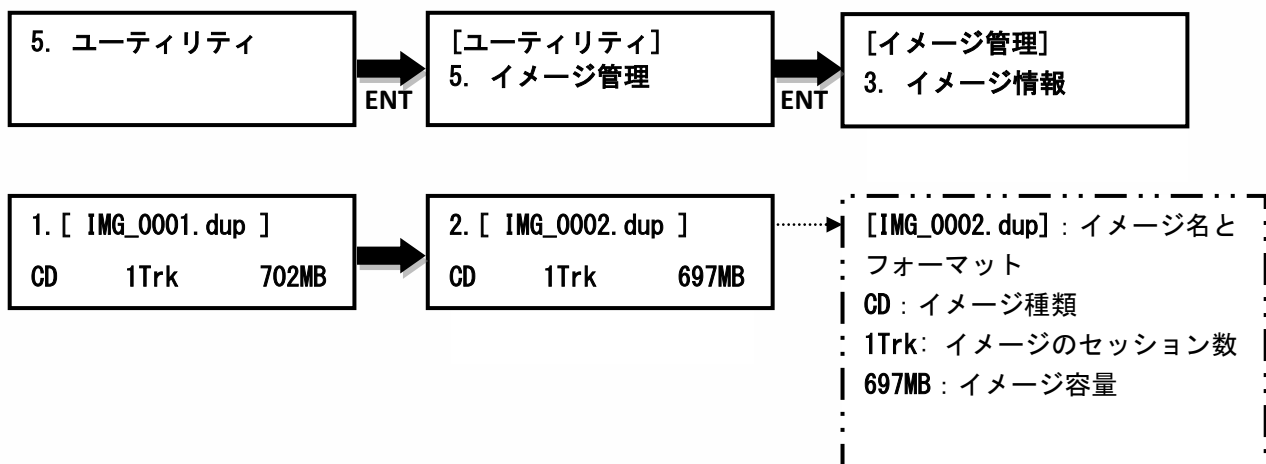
5. ユーティリティ

ENT

[ユーティリティ]
5. イメージ管理

ENT

[イメージ管理]
3. イメージ情報

1.[ IMG_0001.dup ]
CD 1Trk 702MB

2.[ IMG_0002.dup ]
CD 1Trk 697MB

[IMG_0002.dup]：イメージ名とフォーマット
CD：イメージ種類
1Trk: イメージのセッション数
697MB：イメージ容量